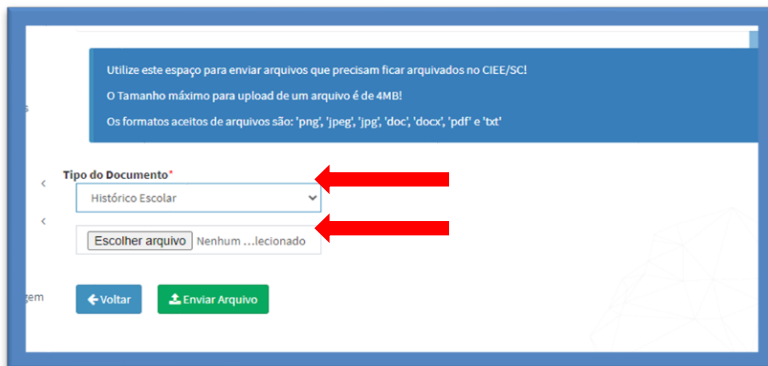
Utilize este espaço para enviar arquivos que precisam ficar arquivados no CIEE/SC!

O Tamanho máximo para upload de um arquivo é de 4MB!

Os formatos aceitos de arquivos são: 'png', 'jpeg', 'jpg', 'doc', 'docx', 'pdf' e 'txt'

Tipo do Documento*

Histórico Escolar

Escolher arquivo Nenhum ...lecionado

Voltar

Enviar Arquivo

s

<

<

gem